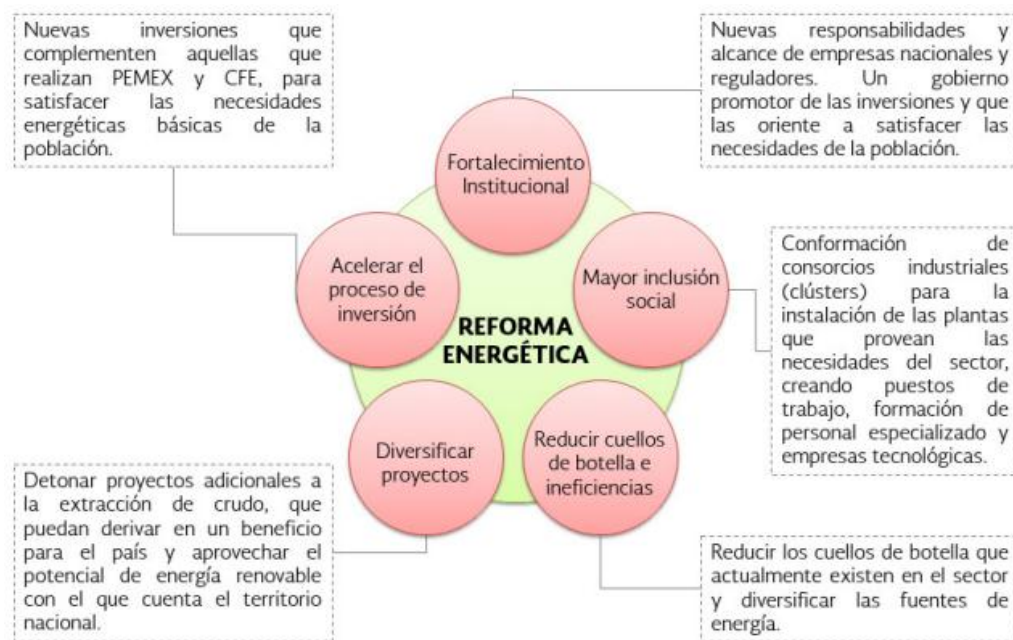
Nuevas inversiones que complementen aquellas que realizan PEMEX y CFE, para satisfacer las necesidades energéticas básicas de la población.

Nuevas responsabilidades y alcance de empresas nacionales y reguladores. Un gobierno promotor de las inversiones y que las oriente a satisfacer las necesidades de la población.

Fortalecimiento Institucional

Acelerar el proceso de inversión

Mayor inclusión social

REFORMA ENERGÉTICA

Diversificar proyectos

Reducir cuellos de botella e ineficiencias

Conformación de consorcios industriales (clústers) para la instalación de las plantas que provean las necesidades del sector, creando puestos de trabajo, formación de personal especializado y empresas tecnológicas.

Detonar proyectos adicionales a la extracción de crudo, que puedan derivar en un beneficio para el país y aprovechar el potencial de energía renovable con el que cuenta el territorio nacional.

Reducir los cuellos de botella que actualmente existen en el sector y diversificar las fuentes de energía.